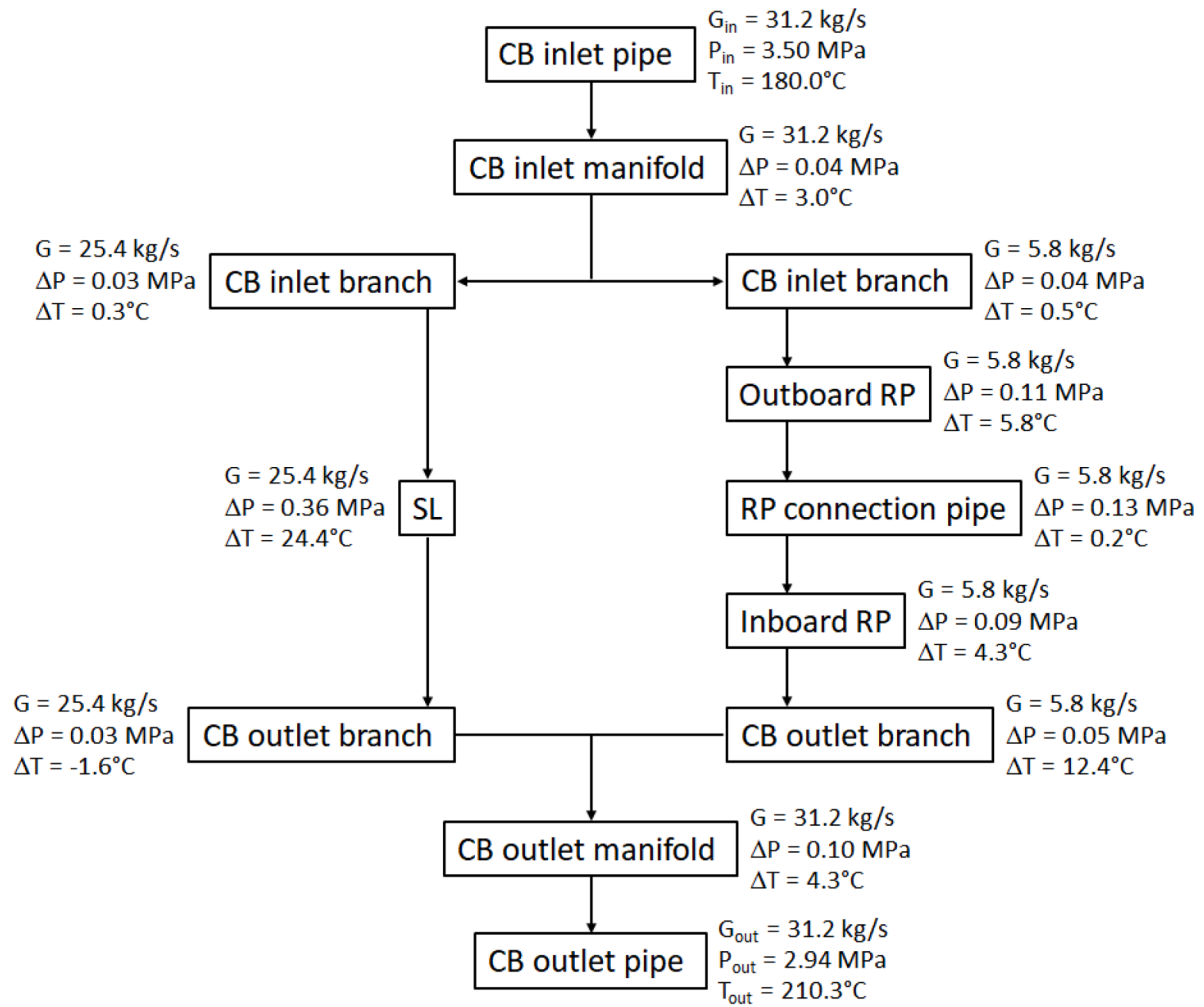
CB inlet pipe
$G_{in}$ = 31.2 kg/s
$P_{in}$ = 3.50 MPa
$T_{in}$ = 180.0°C

CB inlet manifold
G = 31.2 kg/s
$\Delta$P = 0.04 MPa
$\Delta$T = 3.0°C

G = 25.4 kg/s
$\Delta$P = 0.03 MPa
$\Delta$T = 0.3°C
CB inlet branch

CB inlet branch
G = 5.8 kg/s
$\Delta$P = 0.04 MPa
$\Delta$T = 0.5°C

Outboard RP
G = 5.8 kg/s
$\Delta$P = 0.11 MPa
$\Delta$T = 5.8°C

G = 25.4 kg/s
$\Delta$P = 0.36 MPa
$\Delta$T = 24.4°C
SL

RP connection pipe
G = 5.8 kg/s
$\Delta$P = 0.13 MPa
$\Delta$T = 0.2°C

Inboard RP
G = 5.8 kg/s
$\Delta$P = 0.09 MPa
$\Delta$T = 4.3°C

G = 25.4 kg/s
$\Delta$P = 0.03 MPa
$\Delta$T = -1.6°C
CB outlet branch

CB outlet branch
G = 5.8 kg/s
$\Delta$P = 0.05 MPa
$\Delta$T = 12.4°C

CB outlet manifold
G = 31.2 kg/s
$\Delta$P = 0.10 MPa
$\Delta$T = 4.3°C

CB outlet pipe
$G_{out}$ = 31.2 kg/s
$P_{out}$ = 2.94 MPa
$T_{out}$ = 210.3°C